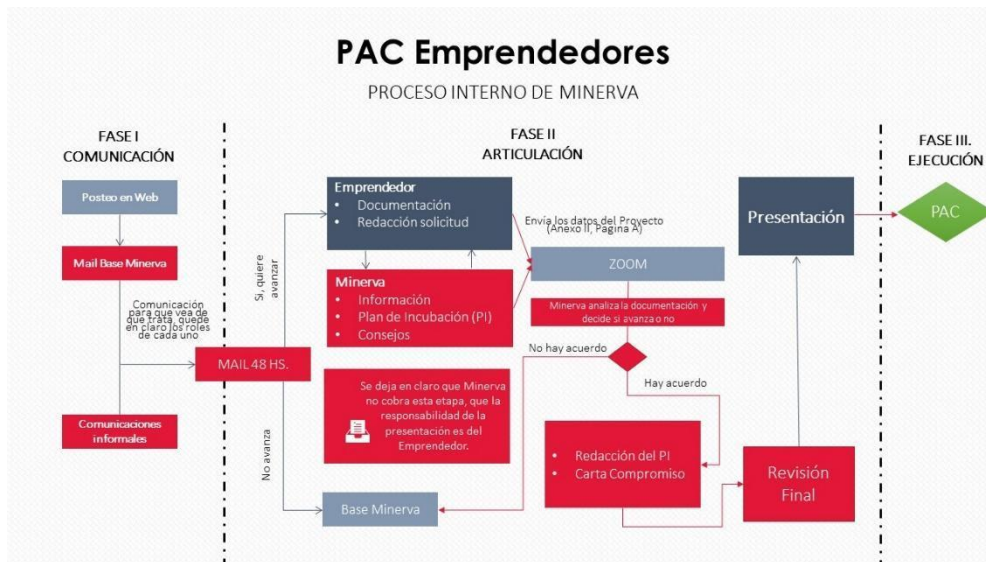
PAC Emprendedores

PROCESO INTERNO DE MINERVA

FASE I
COMUNICACIÓN

FASE II
ARTICULACIÓN

FASE III.
EJECUCIÓN

Posteo en Web

Mail Base Minerva

Comunicación para que vea de que trata, quede en claro los roles de cada uno

Comunicaciones informales

MAIL 48 HS.

Si, quiere avanzar

No avanza

Emprendedor
• Documentación
• Redacción solicitud

Minerva
• Información
• Plan de Incubación (PI)
• Consejos

Envía los datos del Proyecto (Anexo II, Pagina A)

ZOOM

Minerva analiza la documentación y decide si avanza o no

No hay acuerdo

Hay acuerdo

Se deja en claro que Minerva no cobra esta etapa, que la responsabilidad de la presentación es del Emprendedor.

• Redacción del PI
• Carta Compromiso

Base Minerva

Revisión Final

Presentación

PAC